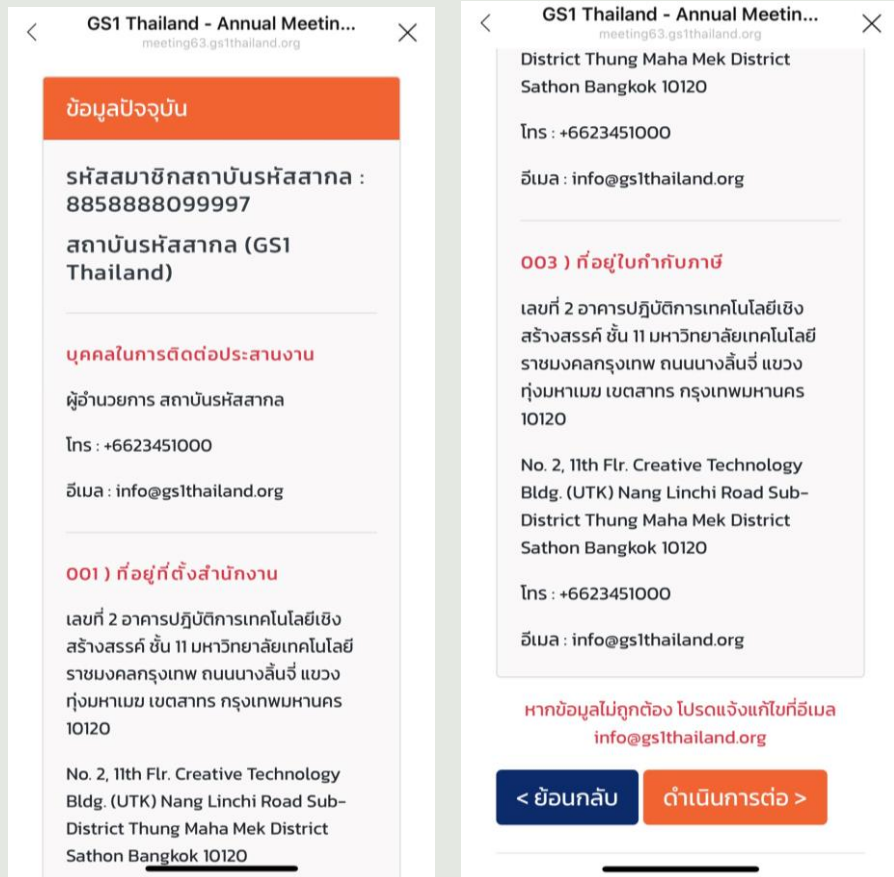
<

GS1 Thailand - Annual Meetin...

meeting63.gs1thailand.org

ข้อมูลปัจจุบัน

รหัสสมาชิกสถาบันรหัสสากล : 8858888099997

สถาบันรหัสสากล (GS1 Thailand)

บุคคลในการติดต่อประสานงาน

ผู้อำนวยการ สถาบันรหัสสากล

โทร : +6623451000

อีเมล : info@gs1thailand.org

001 ) ที่อยู่ที่ตั้งสำนักงาน

เลขที่ 2 อาคารปฏิบัติการเทคโนโลยีเชิงสร้างสรรค์ ชั้น 11 มหาวิทยาลัยเทคโนโลยีราชมงคลกรุงเทพ ถนนนางลิ้นจี่ แขวงทุ่งมหาเมฆ เขตสาทร กรุงเทพมหานคร 10120

No. 2, 11th Flr. Creative Technology Bldg. (UTK) Nang Linchi Road Sub-District Thung Maha Mek District Sathon Bangkok 10120

<

GS1 Thailand - Annual Meetin...

meeting63.gs1thailand.org

District Thung Maha Mek District Sathon Bangkok 10120

โทร : +6623451000

อีเมล : info@gs1thailand.org

003 ) ที่อยู่ใบกำกับภาษี

เลขที่ 2 อาคารปฏิบัติการเทคโนโลยีเชิงสร้างสรรค์ ชั้น 11 มหาวิทยาลัยเทคโนโลยีราชมงคลกรุงเทพ ถนนนางลิ้นจี่ แขวงทุ่งมหาเมฆ เขตสาทร กรุงเทพมหานคร 10120

No. 2, 11th Flr. Creative Technology Bldg. (UTK) Nang Linchi Road Sub-District Thung Maha Mek District Sathon Bangkok 10120

โทร : +6623451000

อีเมล : info@gs1thailand.org

หากข้อมูลไม่ถูกต้อง โปรดแจ้งแก้ไขที่อีเมล info@gs1thailand.org

< ย้อนกลับ

ดำเนินการต่อ >